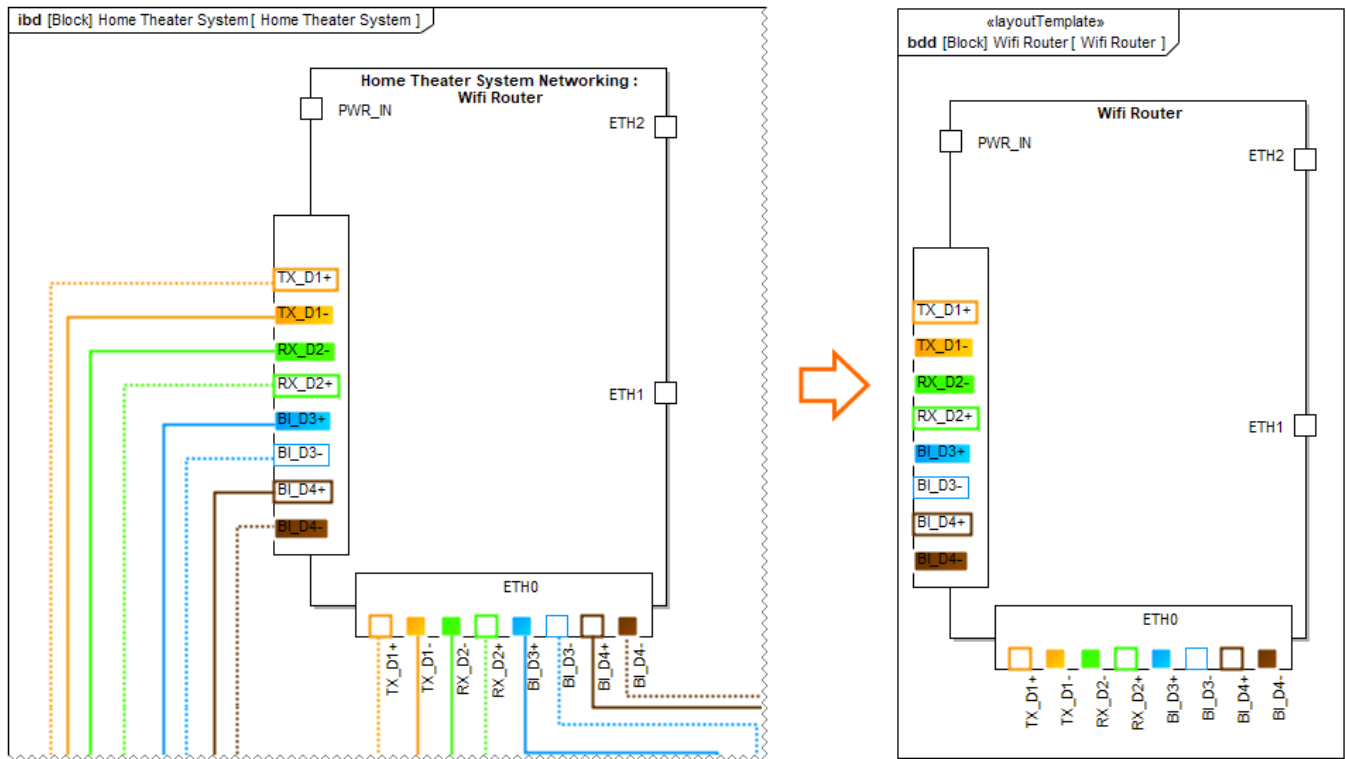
ibd [Block] Home Theater System [ Home Theater System ]

Home Theater System Networking : Wifi Router

PWR_IN

ETH2

TX_D1+
TX_D1-
RX_D2-
RX_D2+
BI_D3+
BI_D3-
BI_D4+
BI_D4-

ETH1

ETH0

TX_D1+
TX_D1-
RX_D2-
RX_D2+
BI_D3+
BI_D3-
BI_D4+
BI_D4-

«layoutTemplate»
bdd [Block] Wifi Router [ Wifi Router ]

Wifi Router

PWR_IN

ETH2

TX_D1+
TX_D1-
RX_D2-
RX_D2+
BI_D3+
BI_D3-
BI_D4+
BI_D4-

ETH1

ETH0

TX_D1+
TX_D1-
RX_D2-
RX_D2+
BI_D3+
BI_D3-
BI_D4+
BI_D4-